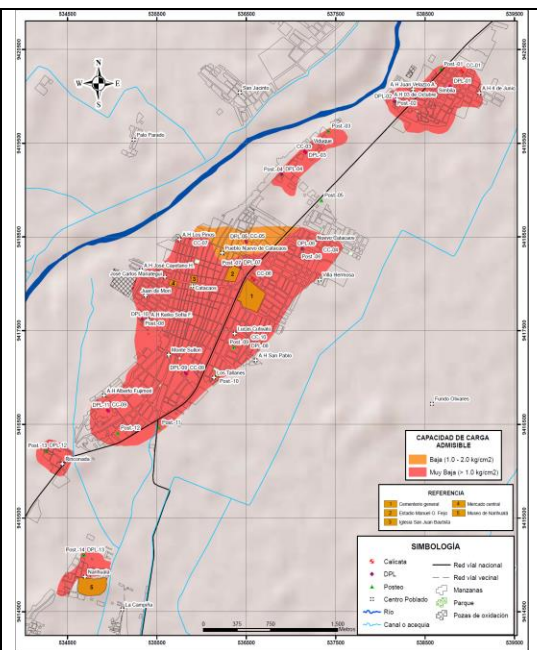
534500 535500 536500 537500 538500 539500

9416500 9415500 9414500 9413500 9412500 9411500

N
W E
S

San Jacinto
Palo Parado
A.H. Juan Velasco A.
DPL-01 CC-01
Simbila
A.H. 8 de Julio
A.H. 05 de Octubre
DPL-02
Post.-01
Post.-02
Post.-03
Vilcabas
CC-02
DPL-03
DPL-04
Post.-04
Post.-05
A.H. Los Pinos
DPL-06 CC-05
CC-07
Pueblo Nuevo de Catacaos
Post.-09
DPL-09
Nuevo Catacaos
CC-06
DPL-08
Villa Hermosa
A.H. José Capellán H.
José Carlos Mariátegui
Post.-07
Catacaos
Juan de Mori
CC-08
DPL-10
A.H. Keiko Sofía F.
Post.-08
Lucas Cutivalú
CC-10
Post.-06
DPL-05
Monte Sullón
DPL-10 CC-09
A.H. San Pablo
Los Tallanes
Post.-10
A.H. Alberto Fujimori
DPL-11 CC-11
Post.-11
Post.-12
Fundo Olivares
Post.-13 DPL-12
Buenavista
Post.-14 DPL-13
Narihualá
La Campiña

CAPACIDAD DE CARGA ADMISIBLE
Baja (1.0 - 2.0 kg/cm2)
Muy Baja (< 1.0 kg/cm2)

REFERENCIA
1 Cementerio general
2 Estadio Manuel C. Frías
3 Iglesia San Juan Bautista
4 Mercado central
5 Museo de Narihualá

SIMBOLOGÍA
Calicata
DPL
Posteo
Centro Poblado
Río
Canal o acequia
Red vial nacional
Red vial vecinal
Manzanas
Parque
Pozas de oxidación

0 375 750 1,500 Metros